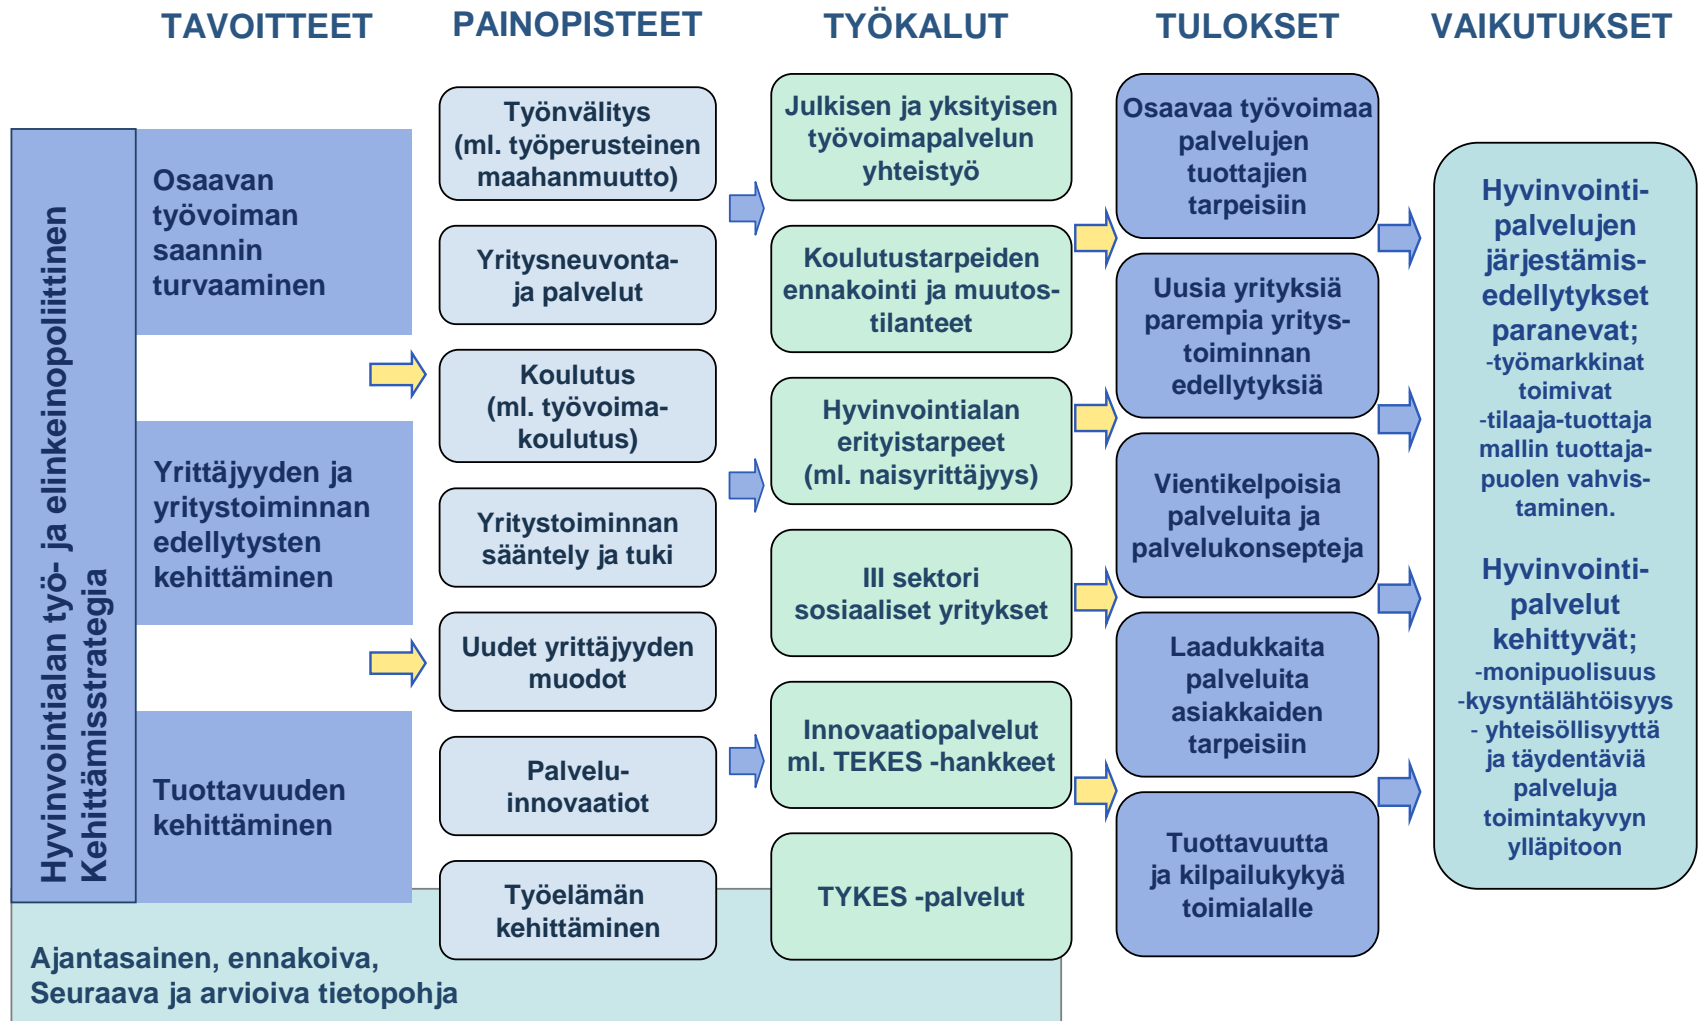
TAVOITTEET

PAINOPISTEET

TYÖKALUT

TULOKSET

VAIKUTUKSET

Hyvinvointialan työ- ja elinkeinopoliittinen Kehittämisstrategia

Osaavan työvoiman saannin turvaaminen

Yrittäjyyden ja yritystoiminnan edellytysten kehittäminen

Tuottavuuden kehittäminen

Työnvälitys (ml. työperusteinen maahanmuutto)

Yritysneuvonta- ja palvelut

Koulutus (ml. työvoimakoulutus)

Yritystoiminnan sääntely ja tuki

Uudet yrittäjyyden muodot

Palveluinnovaatiot

Työelämän kehittäminen

Julkisen ja yksityisen työvoimapalvelun yhteistyö

Koulutustarpeiden ennakointi ja muutostilanteet

Hyvinvointialan erityistarpeet (ml. naisyrittäjyys)

III sektori sosiaaliset yritykset

Innovaatiopalvelut ml. TEKES -hankkeet

TYKES -palvelut

Osaavaa työvoimaa palvelujen tuottajien tarpeisiin

Uusia yrityksiä parempia yritystoiminnan edellytyksiä

Vientikelpoisia palveluita ja palvelukonsepteja

Laadukkaita palveluita asiakkaiden tarpeisiin

Tuottavuutta ja kilpailukykyä toimialalle

Hyvinvointipalvelujen järjestämisedellytykset paranevat; -työmarkkinat toimivat -tilaaja-tuottaja mallin tuottajapuolen vahvistaminen.

Hyvinvointipalvelut kehittyvät; -monipuolisuus -kysyntälähtöisyys - yhteisöllisyyttä ja täydentäviä palveluja toimintakyvyn ylläpitoon

Ajantasainen, ennakoiva, Seuraava ja arvioiva tietopohja